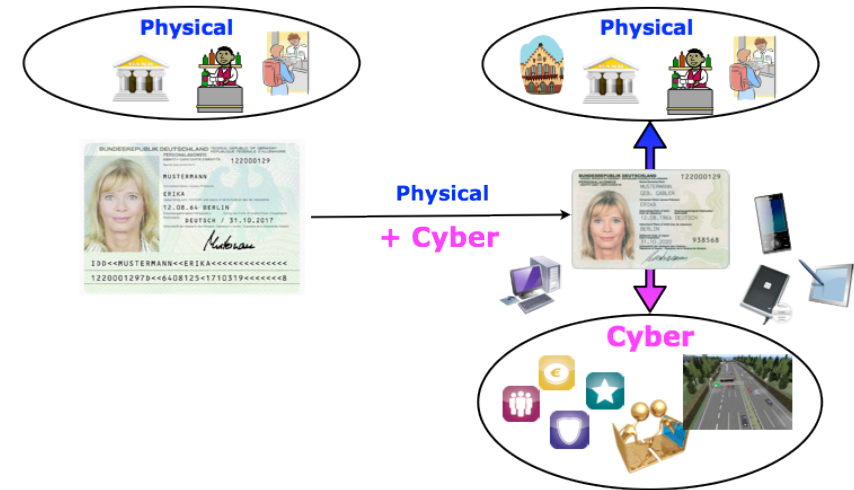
Physical

Physical

BUNDESREPUBLIK DEUTSCHLAND
122000129
MUSTERMANN
ERIKA
12.08.64 BERLIN
DEUTSCH / 31.10.2017
IDD<<MUSTERMANN<<ERIKA<<<<<<<<<<<<<<<
1220001297D<<6408125<1710319<<<<<<<8

Physical
+ Cyber

BUNDESREPUBLIK DEUTSCHLAND
T22000129
MUSTERMANN
GEB. GABLER
ERIKA
BERLIN
938568

Cyber